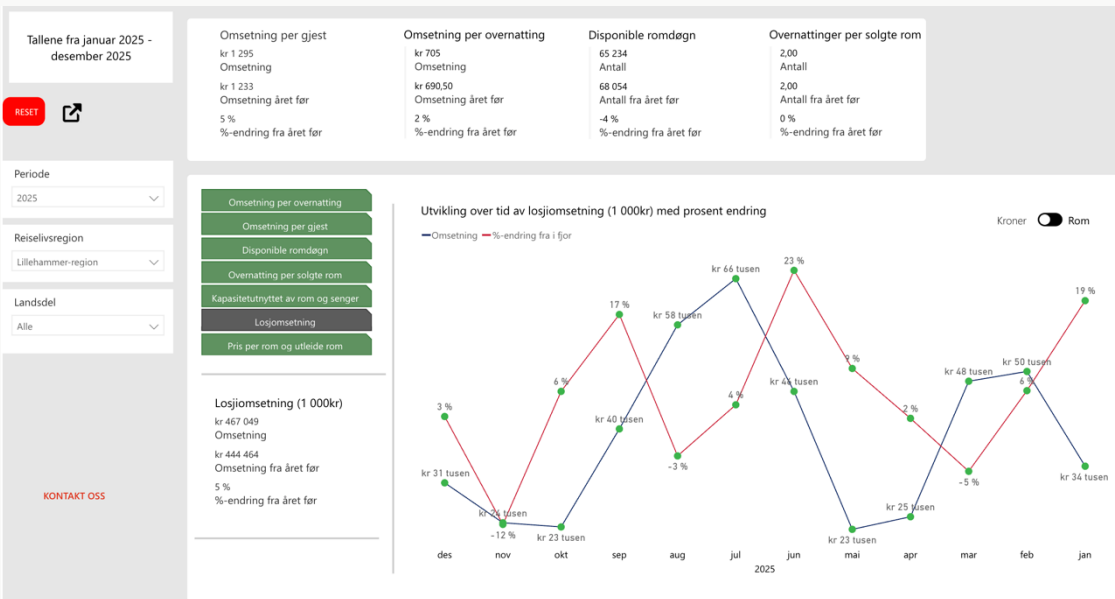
Tallene fra januar 2025 - desember 2025

RESET

Periode
2025

Reiselivsregion
Lillehammer-region

Landsdel
Alle

KONTAKT OSS

Omsetning per gjest
kr 1 295
Omsetning
kr 1 233
Omsetning året før
5 %
%-endring fra året før

Omsetning per overnatting
kr 705
Omsetning
kr 690,50
Omsetning året før
2 %
%-endring fra året før

Disponible romdøgn
65 234
Antall
68 054
Antall fra året før
-4 %
%-endring fra året før

Overnattinger per solgte rom
2,00
Antall
2,00
Antall fra året før
0 %
%-endring fra året før

Omsetning per overnatting
Omsetning per gjest
Disponible romdøgn
Overnatting per solgte rom
Kapasitetutnyttet av rom og senger
Losjiomsetning
Pris per rom og utleide rom

Losjiomsetning (1 000kr)
kr 467 049
Omsetning
kr 444 464
Omsetning fra året før
5 %
%-endring fra året før

Utvikling over tid av losjiomsetning (1 000kr) med prosent endring
Kroner Rom
Omsetning %-endring fra i fjor

kr 31 tusen
kr 24 tusen
kr 23 tusen
kr 40 tusen
kr 58 tusen
kr 66 tusen
kr 41 tusen
kr 23 tusen
kr 25 tusen
kr 48 tusen
kr 50 tusen
kr 34 tusen
3 %
-12 %
6 %
17 %
-3 %
4 %
23 %
9 %
2 %
-5 %
6 %
19 %

des nov okt sep aug jul jun mai apr mar feb jan
2025